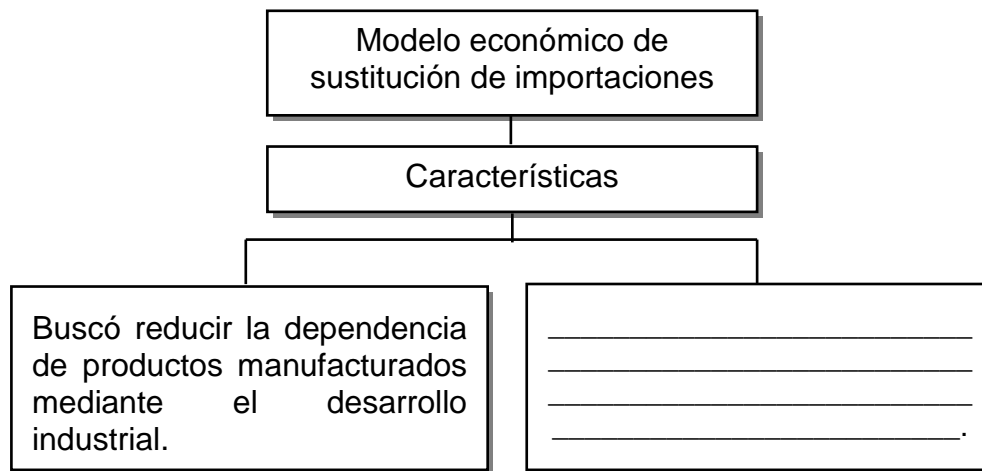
Modelo económico de sustitución de importaciones

Características

Buscó reducir la dependencia de productos manufacturados mediante el desarrollo industrial.

_______________________
_______________________
_______________________
_______________________.